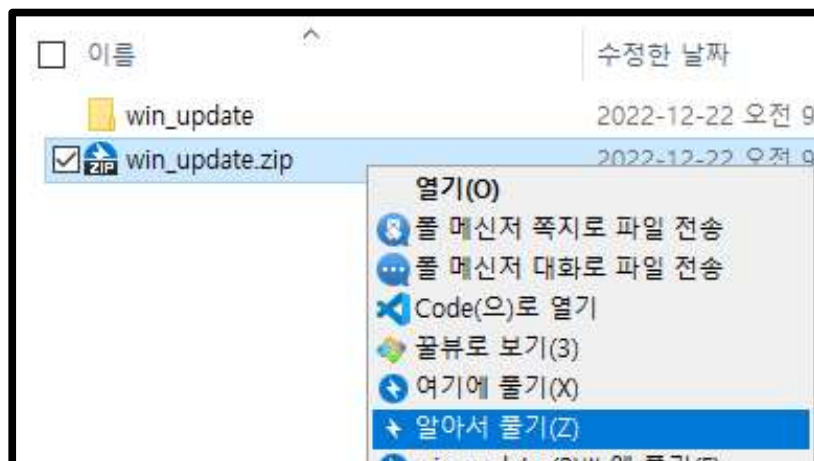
이름

수정한 날짜

win_update

2022-12-22 오전 9

win_update.zip

2022-12-22 오전 9

열기(O)

폴 메신저 쪽지로 파일 전송

폴 메신저 대화로 파일 전송

Code(으)로 열기

꿀뷰로 보기(3)

여기에 풀기(X)

알아서 풀기(Z)

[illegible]